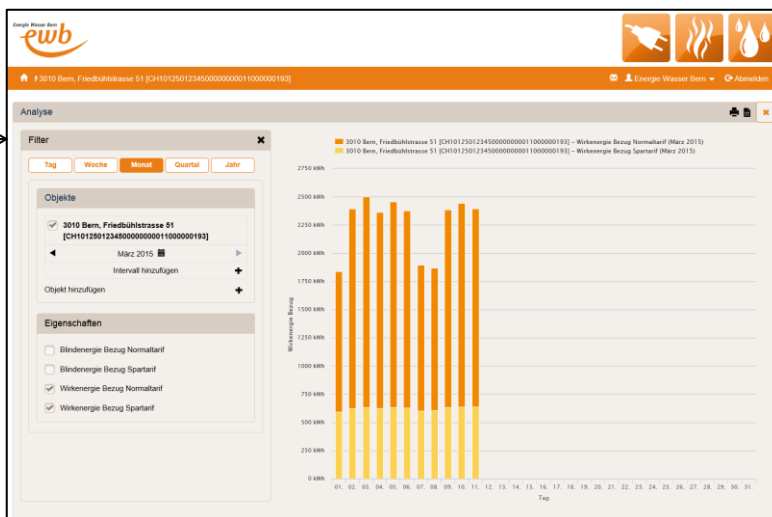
Energie Wasser Bern
ewb

3010 Bern, Friedbühlstrasse 51 [CH1012501234500000000011000000193]

Energie Wasser Bern
Abmelden

Analyse

Filter

Tag
Woche
Monat
Quartal
Jahr

Objekte

3010 Bern, Friedbühlstrasse 51 [CH1012501234500000000011000000193]

März 2015

Intervall hinzufügen

Objekt hinzufügen

Eigenschaften

Blindenergie Bezug Normaltarif
Blindenergie Bezug Spartarif
Wirkenergie Bezug Normaltarif
Wirkenergie Bezug Spartarif

3010 Bern, Friedbühlstrasse 51 [CH1012501234500000000011000000193] – Wirkenergie Bezug Normaltarif (März 2015)
3010 Bern, Friedbühlstrasse 51 [CH1012501234500000000011000000193] – Wirkenergie Bezug Spartarif (März 2015)

2750 kWh
2500 kWh
2250 kWh
2000 kWh
1750 kWh
1500 kWh
1250 kWh
1000 kWh
750 kWh
500 kWh
250 kWh
0 kWh

Wirkenergie Bezug

01. 02. 03. 04. 05. 06. 07. 08. 09. 10. 11. 12. 13. 14. 15. 16. 17. 18. 19. 20. 21. 22. 23. 24. 25. 26. 27. 28. 29. 30. 31.
Tag